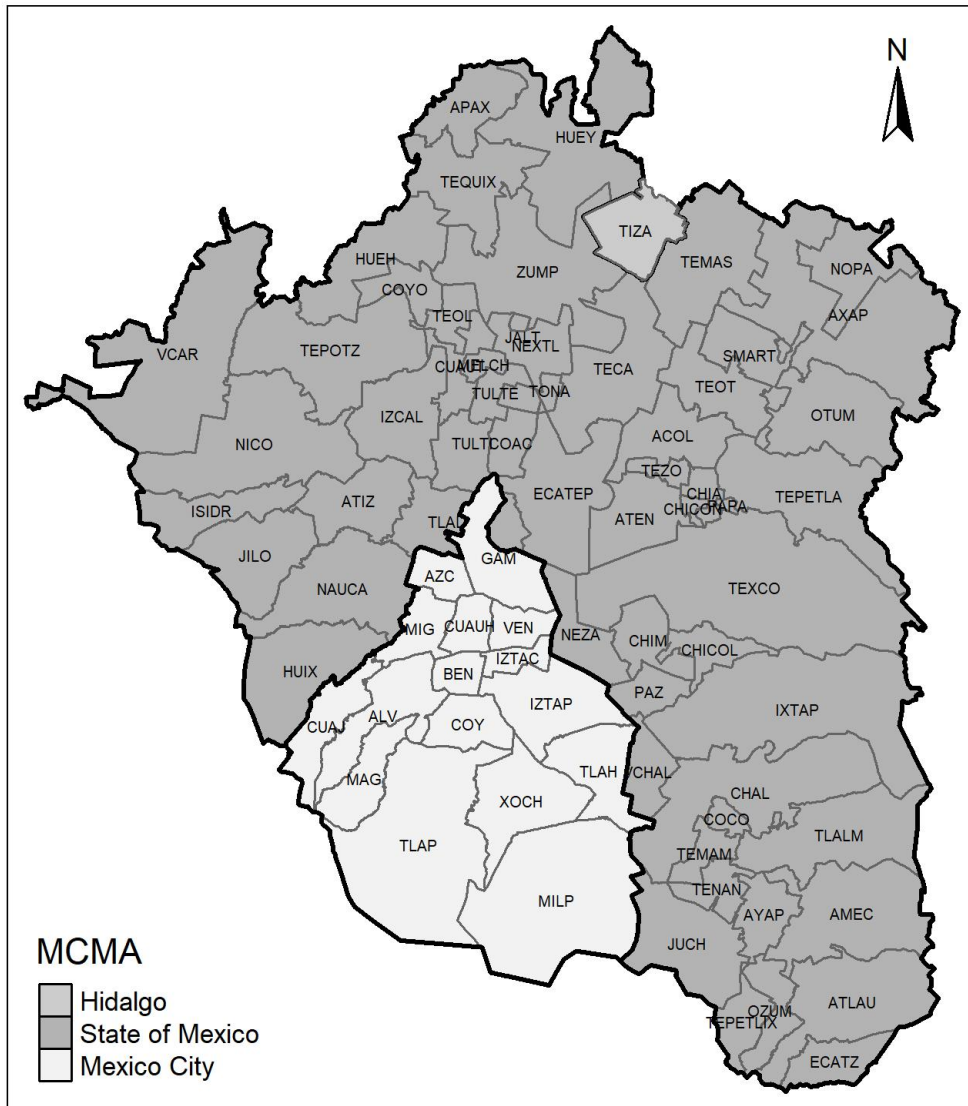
N

APAX
HUEY
TEQUIX
TIZA
TEMAS
NOPA
HUEH
ZUMP
COYO
AXAP
TEOL
JALT
VCAR
TEPOTZ
NEXTL
SMART
CUAUT
MELCH
TECA
TONA
TEOT
TULTE
OTUM
IZCAL
NICO
TULTCOAC
ACOL
TEZO
CHIAU
ECATEP
ISIDR
ATIZ
CHICON
PAPA
TEPETLA
ATEN
TLAL
GAM
JILO
AZC
TEXCO
NAUCA
MIG
CUAUH
VEN
NEZA
CHIM
CHICOL
IZTAC
HUIX
BEN
PAZ
IZTAP
IXTAP
CUAJ
ALV
COY
TLAH
VCHAL
MAG
CHAL
XOCH
COCO
TLALM
TEMAM
TLAP
TENAN
MILP
AYAP
AMEC
JUCH
OZUM
ATLAU
TEPETLIX
ECATZ

MCMA
Hidalgo
State of Mexico
Mexico City